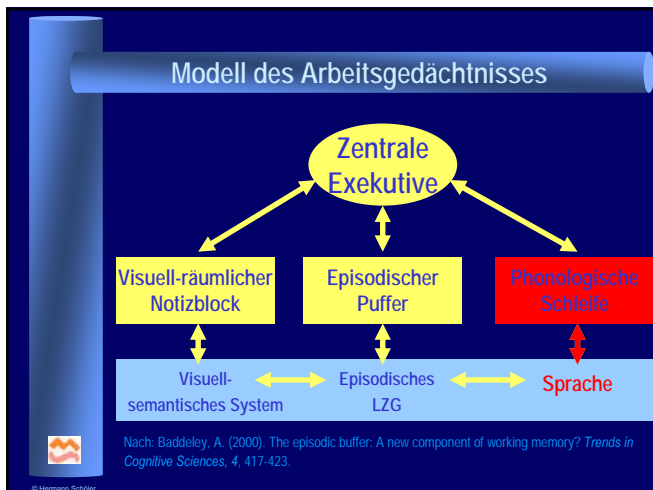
Modell des Arbeitsgedächtnisses

Zentrale Exekutive

Visuell-räumlicher Notizblock

Episodischer Puffer

Phonologische Schleife

Visuell-semantisches System

Episodisches LZG

Sprache

Nach: Baddeley, A. (2000). The episodic buffer: A new component of working memory? *Trends in Cognitive Sciences, 4*, 417-423.

© Hermann Schöler